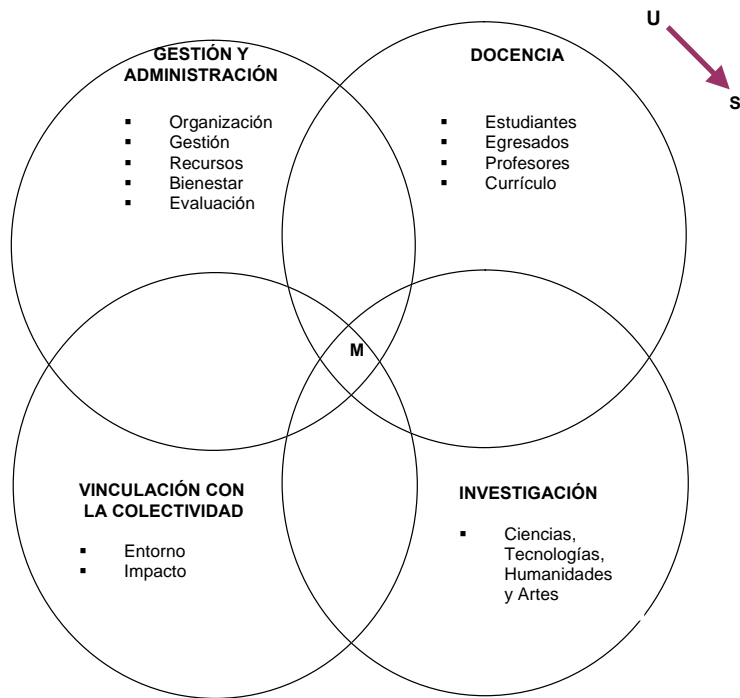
U

S

GESTIÓN Y ADMINISTRACIÓN

- Organización
- Gestión
- Recursos
- Bienestar
- Evaluación

DOCENCIA

- Estudiantes
- Egresados
- Profesores
- Currículo

M

VINCULACIÓN CON LA COLECTIVIDAD

- Entorno
- Impacto

INVESTIGACIÓN

- Ciencias, Tecnologías, Humanidades y Artes